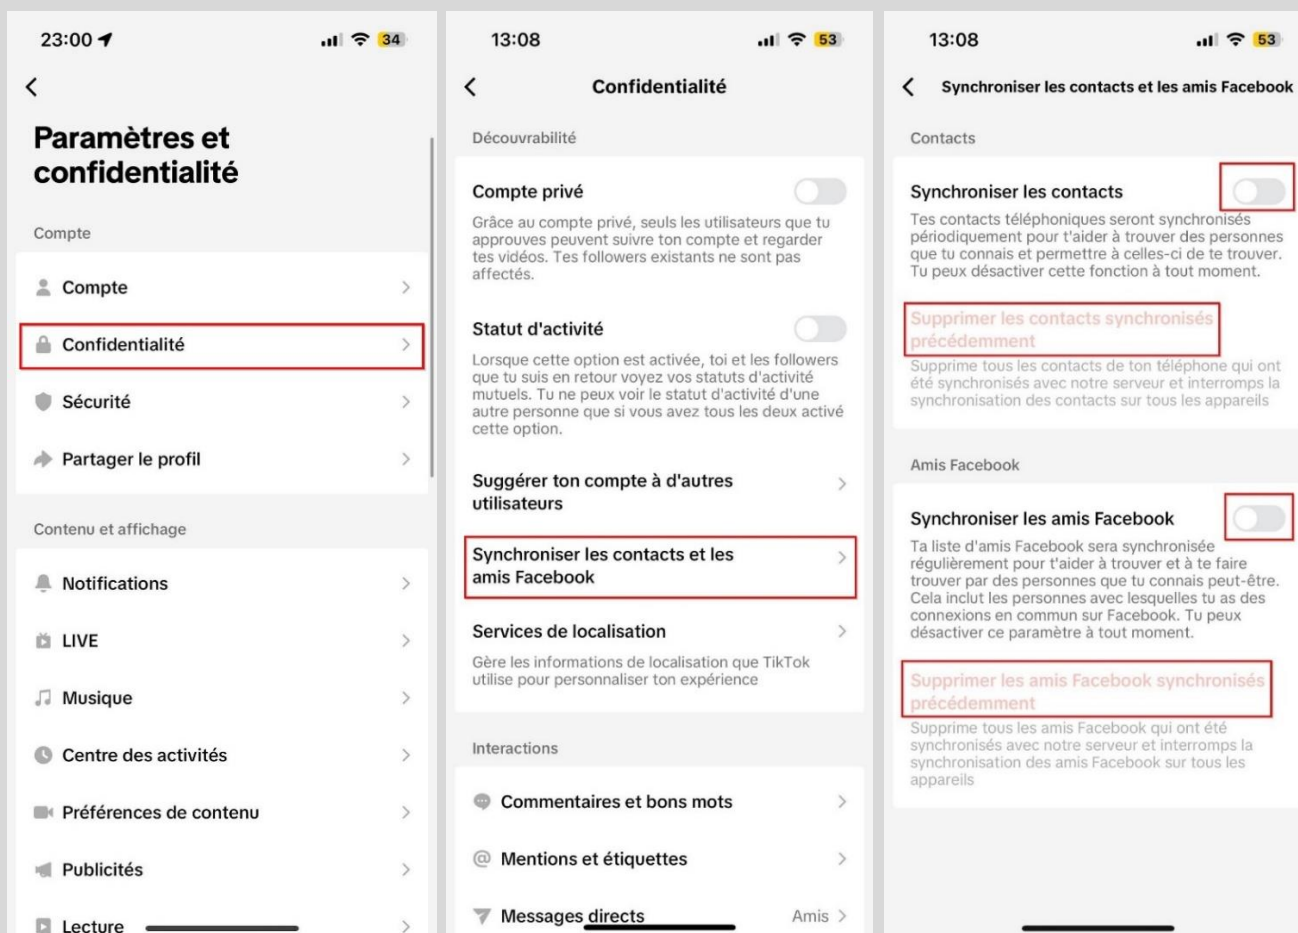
23:00 34

Paramètres et confidentialité

Compte

Compte

Confidentialité

Sécurité

Partager le profil

Contenu et affichage

Notifications

LIVE

Musique

Centre des activités

Préférences de contenu

Publicités

Lecture

13:08 53

Confidentialité

Découvrabilité

Compte privé

Grâce au compte privé, seuls les utilisateurs que tu approuves peuvent suivre ton compte et regarder tes vidéos. Tes followers existants ne sont pas affectés.

Statut d'activité

Lorsque cette option est activée, toi et les followers que tu suis en retour voyez vos statuts d'activité mutuels. Tu ne peux voir le statut d'activité d'une autre personne que si vous avez tous les deux activé cette option.

Suggérer ton compte à d'autres utilisateurs

Synchroniser les contacts et les amis Facebook

Services de localisation

Gère les informations de localisation que TikTok utilise pour personnaliser ton expérience

Interactions

Commentaires et bons mots

Mentions et étiquettes

Messages directs Amis

13:08 53

Synchroniser les contacts et les amis Facebook

Contacts

Synchroniser les contacts

Tes contacts téléphoniques seront synchronisés périodiquement pour t'aider à trouver des personnes que tu connais et permettre à celles-ci de te trouver. Tu peux désactiver cette fonction à tout moment.

Supprimer les contacts synchronisés précédemment

Supprime tous les contacts de ton téléphone qui ont été synchronisés avec notre serveur et interromps la synchronisation des contacts sur tous les appareils

Amis Facebook

Synchroniser les amis Facebook

Ta liste d'amis Facebook sera synchronisée régulièrement pour t'aider à trouver et à te faire trouver par des personnes que tu connais peut-être. Cela inclut les personnes avec lesquelles tu as des connexions en commun sur Facebook. Tu peux désactiver ce paramètre à tout moment.

Supprimer les amis Facebook synchronisés précédemment

Supprime tous les amis Facebook qui ont été synchronisés avec notre serveur et interromps la synchronisation des amis Facebook sur tous les appareils